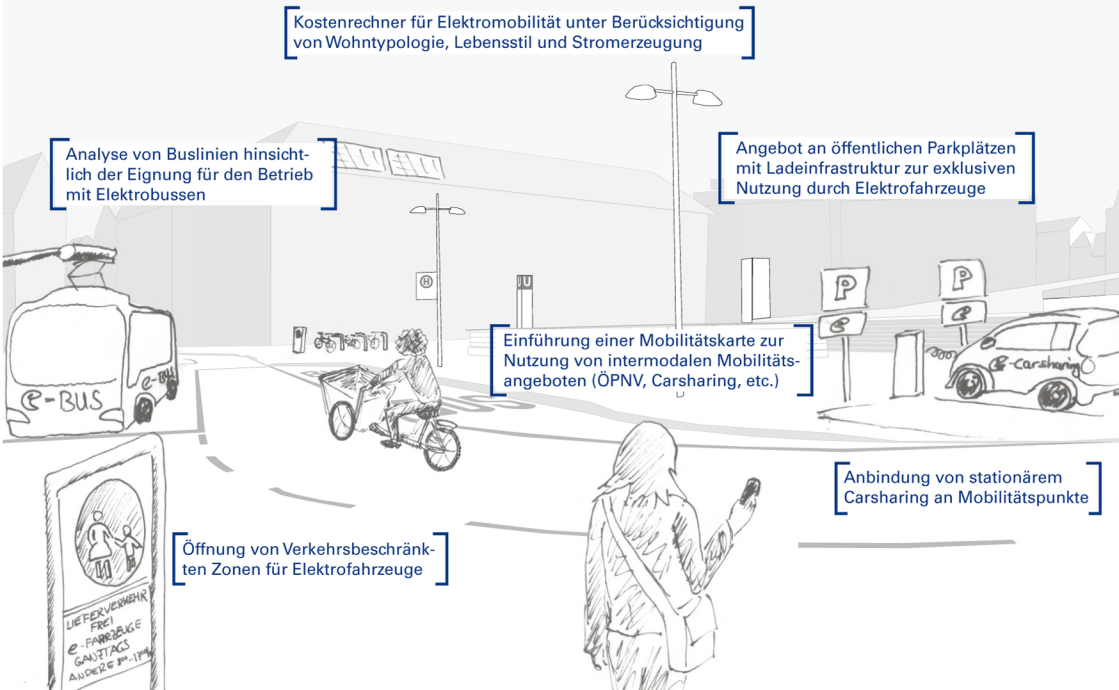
Kostenrechner für Elektromobilität unter Berücksichtigung von Wohntypologie, Lebensstil und Stromerzeugung

Analyse von Buslinien hinsichtlich der Eignung für den Betrieb mit Elektrobussen

Angebot an öffentlichen Parkplätzen mit Ladeinfrastruktur zur exklusiven Nutzung durch Elektrofahrzeuge

H

U

P

P

e-BUS

e-BUS

BUS

e-Carsharing

Einführung einer Mobilitätskarte zur Nutzung von intermodalen Mobilitätsangeboten (ÖPNV, Carsharing, etc.)

Anbindung von stationärem Carsharing an Mobilitätspunkte

Öffnung von Verkehrsbeschränkten Zonen für Elektrofahrzeuge

LIEFERVERKEHR FREI
e-FAHRZEUGE GANZTAGS
ANDERE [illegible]